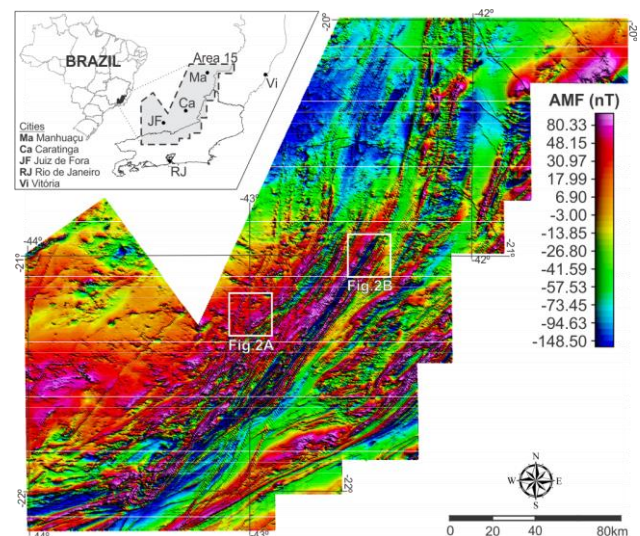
BRAZIL
Area 15
Ma
Ca
JF
Vi
RJ
Cities
Ma Manhuaçu
Ca Caratinga
JF Juiz de Fora
RJ Rio de Janeiro
Vi Vitória

-20°
-42°
-20°
-43°
-44°
-21°
-42°
-21°

AMF (nT)
80.33
48.15
30.97
17.99
6.90
-3.00
-13.85
-26.80
-41.59
-57.53
-73.45
-94.63
-148.50

Fig.2B
Fig.2A

N
W
E
S

-22°
-22°
-44°
-43°

0 20 40 80km